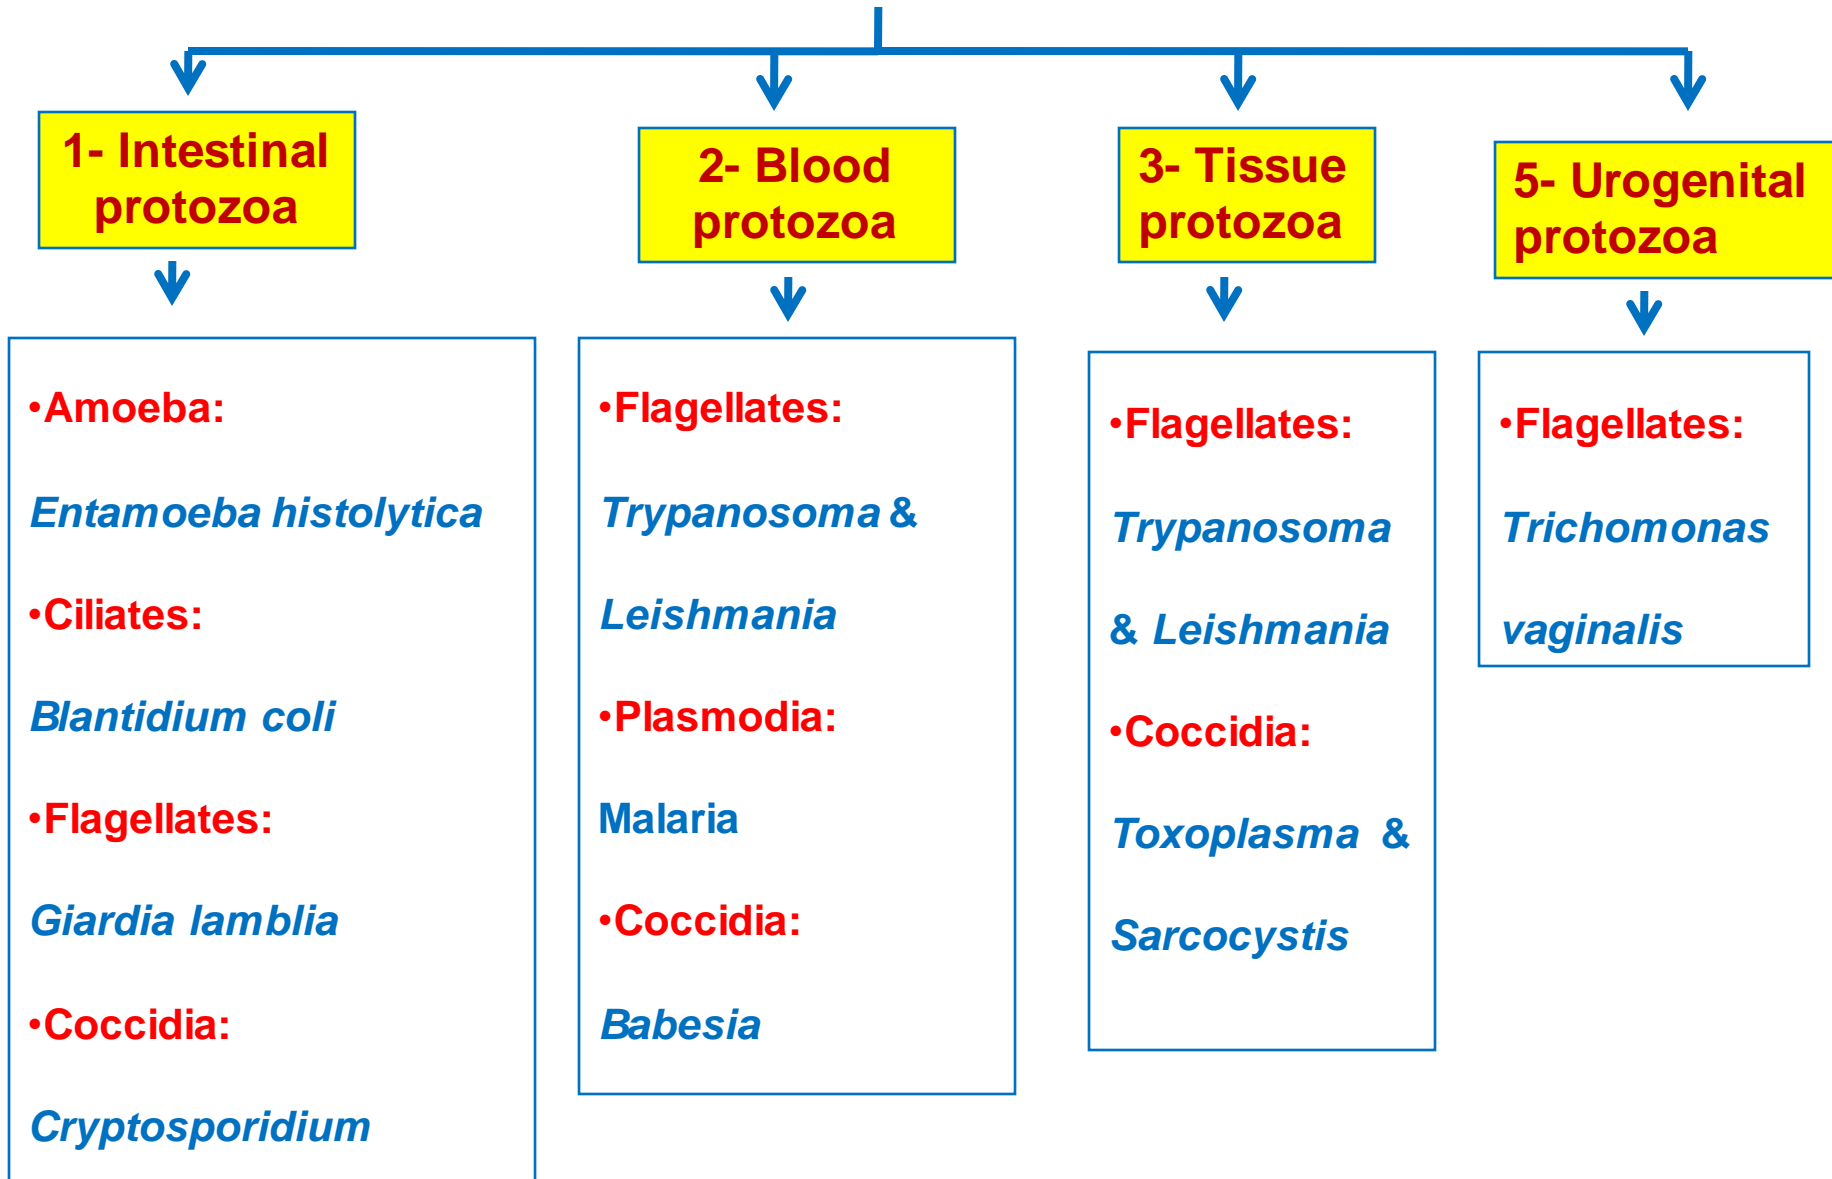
1- Intestinal protozoa

•Amoeba:

Entamoeba histolytica

•Ciliates:

Blantidium coli

•Flagellates:

Giardia lamblia

•Coccidia:

Cryptosporidium

2- Blood protozoa

•Flagellates:

Trypanosoma &

Leishmania

•Plasmodia:

Malaria

•Coccidia:

Babesia

3- Tissue protozoa

•Flagellates:

Trypanosoma

& Leishmania

•Coccidia:

Toxoplasma &

Sarcocystis

5- Urogenital protozoa

•Flagellates:

Trichomonas

vaginalis